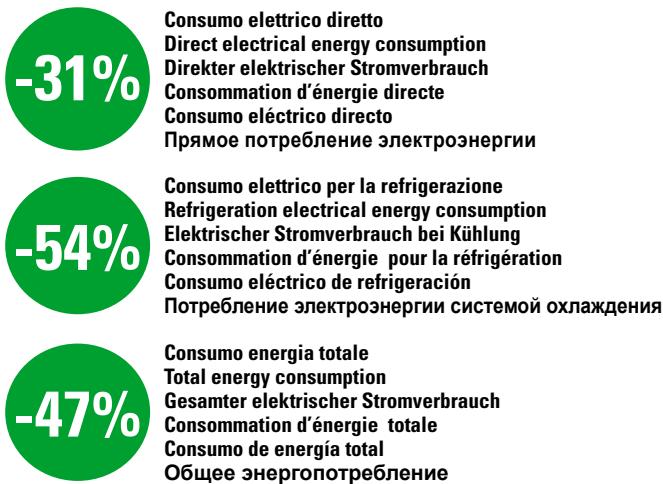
-31%

Consumo elettrico diretto
Direct electrical energy consumption
Direkter elektrischer Stromverbrauch
Consommation d´énergie directe
Consumo eléctrico directo
Прямое потребление электроэнергии

-54%

Consumo elettrico per la refrigerazione
Refrigeration electrical energy consumption
Elektrischer Stromverbrauch bei Kühlung
Consommation d´énergie pour la réfrigération
Consumo eléctrico de refrigeración
Потребление электроэнергии системой охлаждения

-47%

Consumo energia totale
Total energy consumption
Gesamter elektrischer Stromverbrauch
Consommation d´énergie totale
Consumo de energía total
Общее энергопотребление